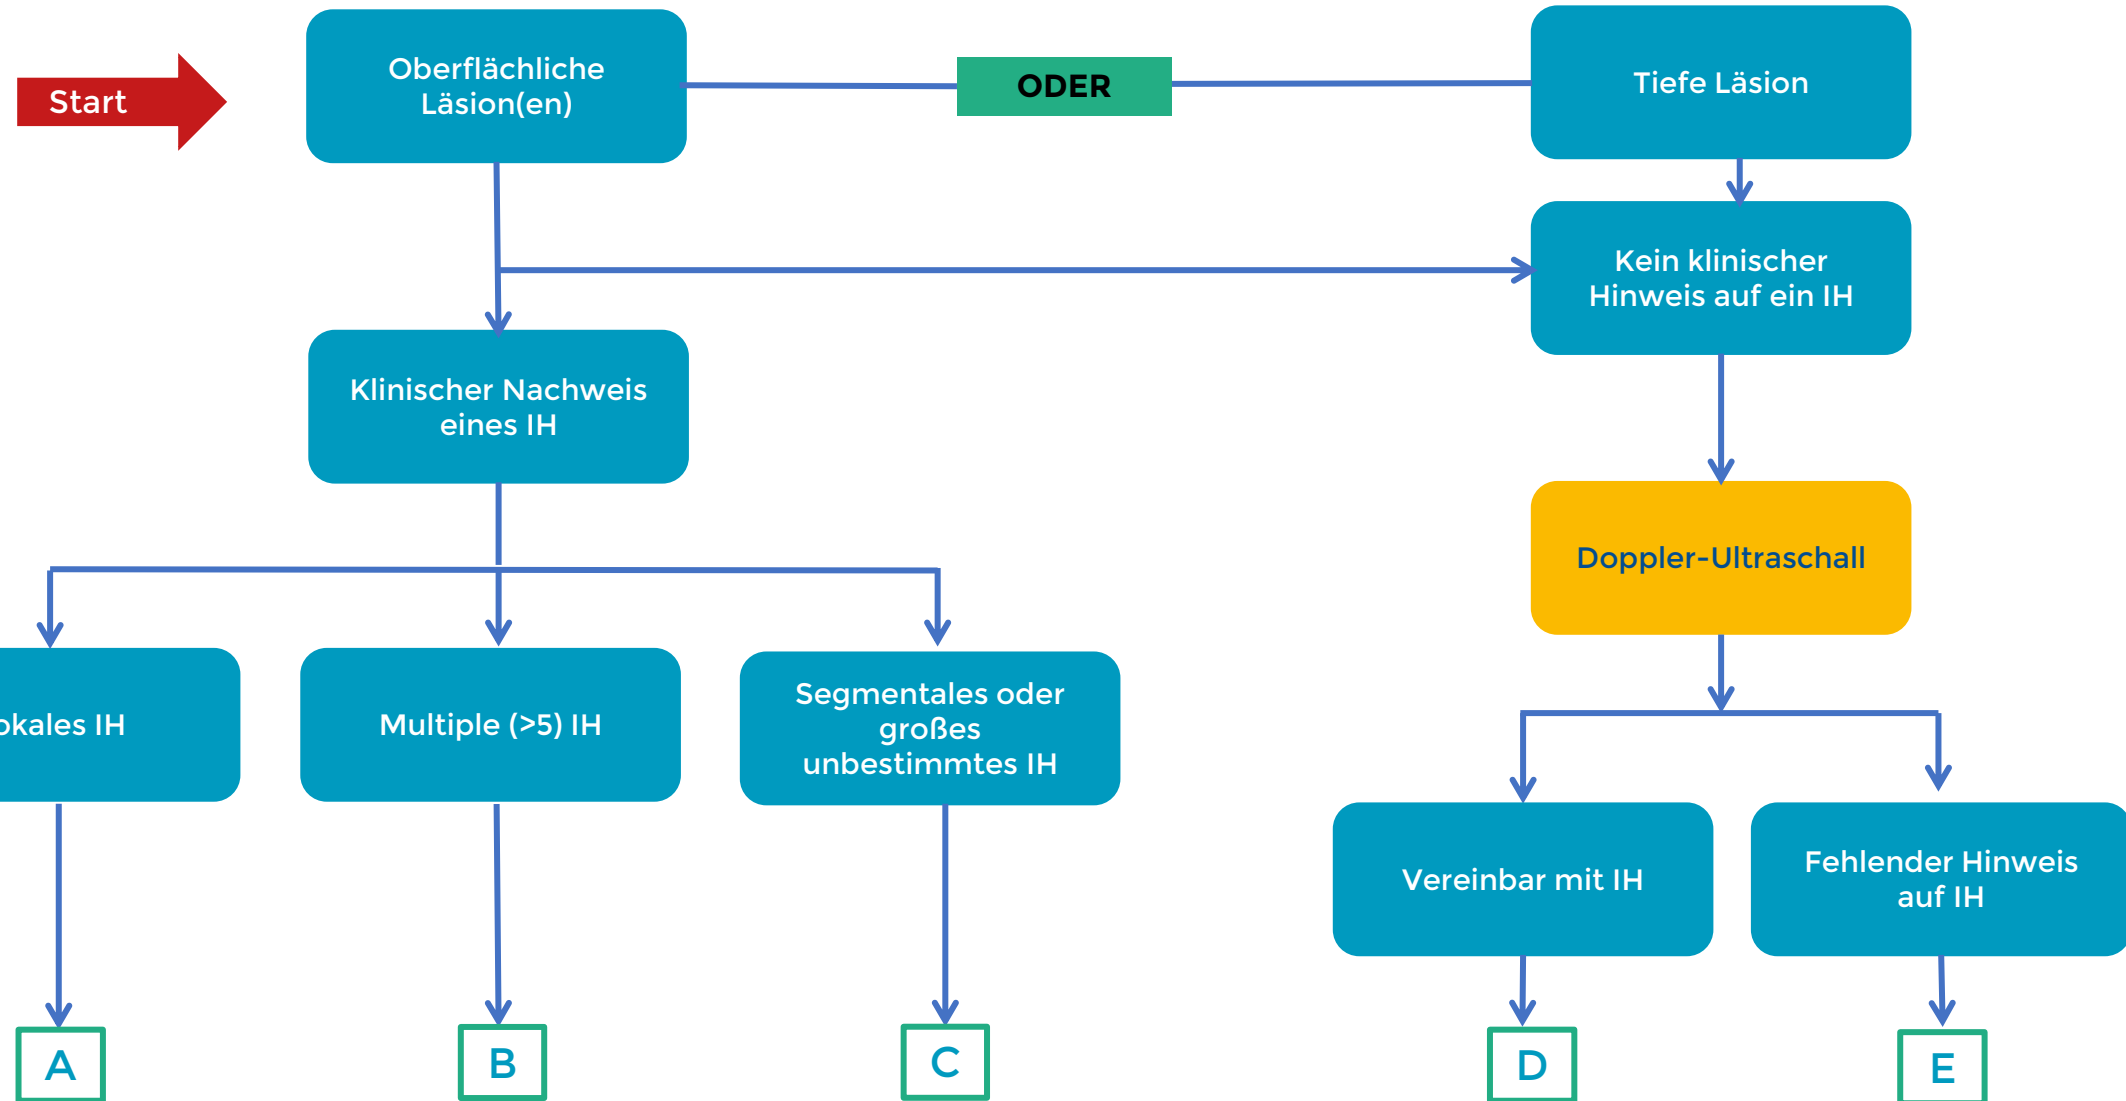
Start

Oberflächliche Läsion(en)

ODER

Tiefe Läsion

Kein klinischer Hinweis auf ein IH

Klinischer Nachweis eines IH

Doppler-Ultraschall

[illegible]kales IH

Multiple (>5) IH

Segmentales oder großes unbestimmtes IH

Vereinbar mit IH

Fehlender Hinweis auf IH

A

B

C

D

E